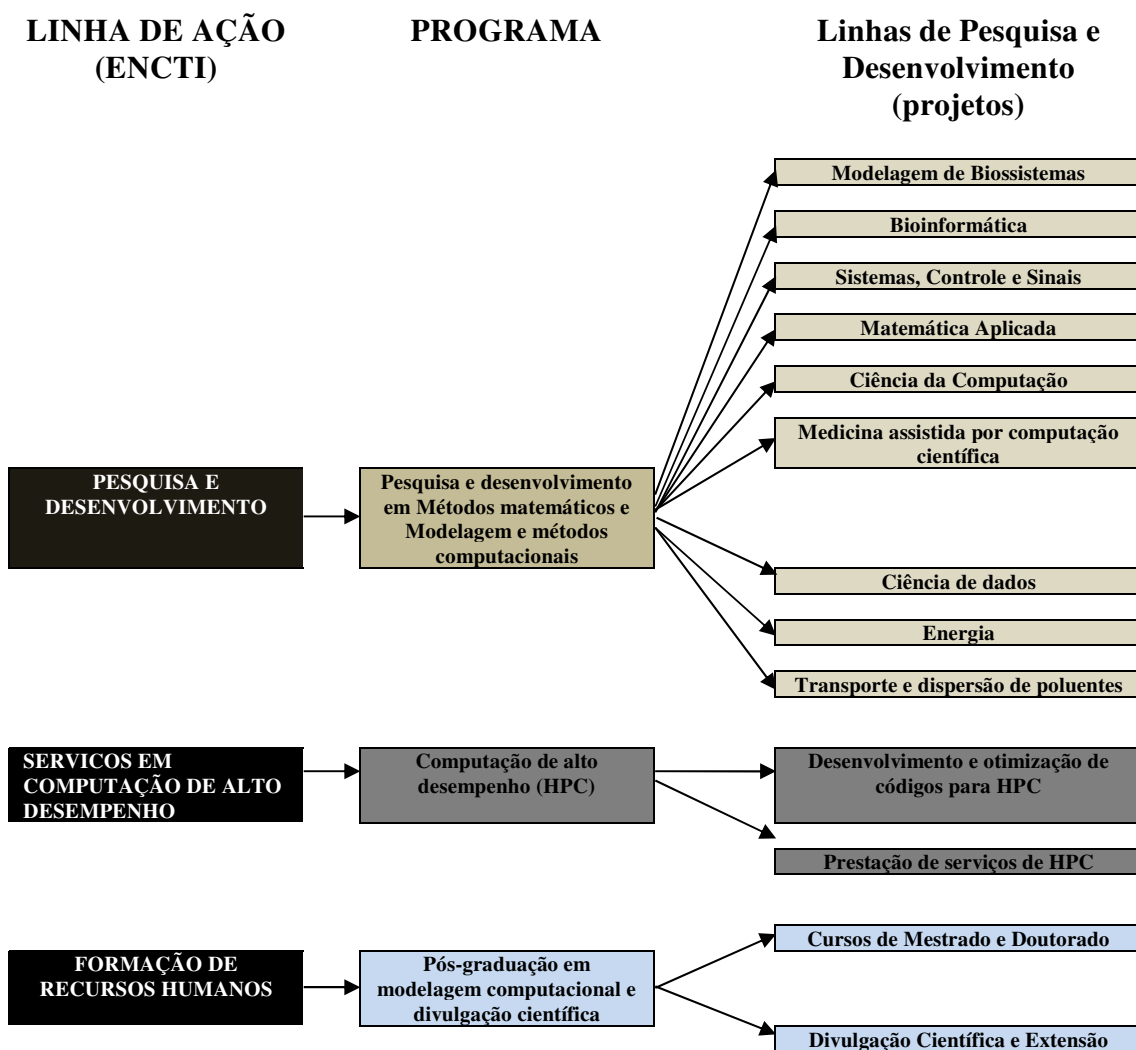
LINHA DE AÇÃO (ENCTI)

PROGRAMA

Linhas de Pesquisa e Desenvolvimento (projetos)

PESQUISA E DESENVOLVIMENTO

Pesquisa e desenvolvimento em Métodos matemáticos e Modelagem e métodos computacionais

Modelagem de Biossistemas

Bioinformática

Sistemas, Controle e Sinais

Matemática Aplicada

Ciência da Computação

Medicina assistida por computação científica

Ciência de dados

Energia

Transporte e dispersão de poluentes

SERVICOS EM COMPUTAÇÃO DE ALTO DESEMPENHO

Computação de alto desempenho (HPC)

Desenvolvimento e otimização de códigos para HPC

Prestação de serviços de HPC

FORMAÇÃO DE RECURSOS HUMANOS

Pós-graduação em modelagem computacional e divulgação científica

Cursos de Mestrado e Doutorado

Divulgação Científica e Extensão